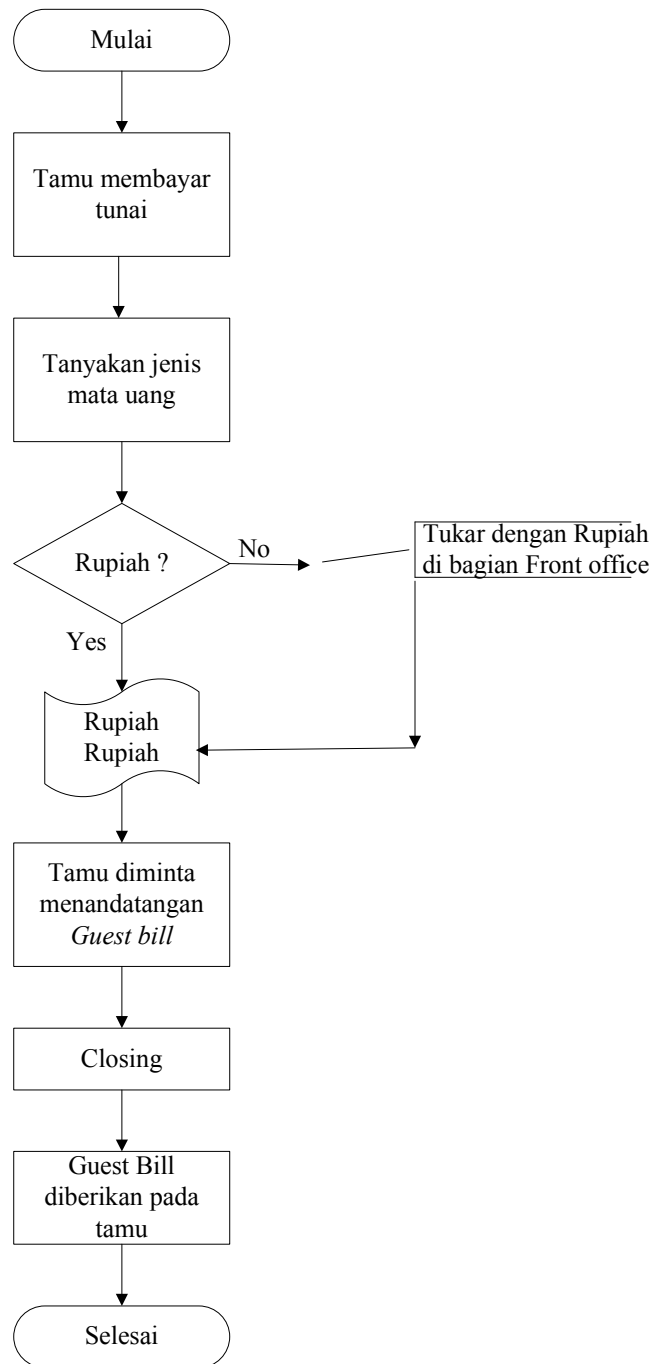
Mulai

Tamu membayar tunai

Tanyakan jenis mata uang

Rupiah ?

No

Tukar dengan Rupiah di bagian Front office

Yes

Rupiah Rupiah

Tamu diminta menandatangan *Guest bill*

Closing

Guest Bill diberikan pada tamu

Selesai